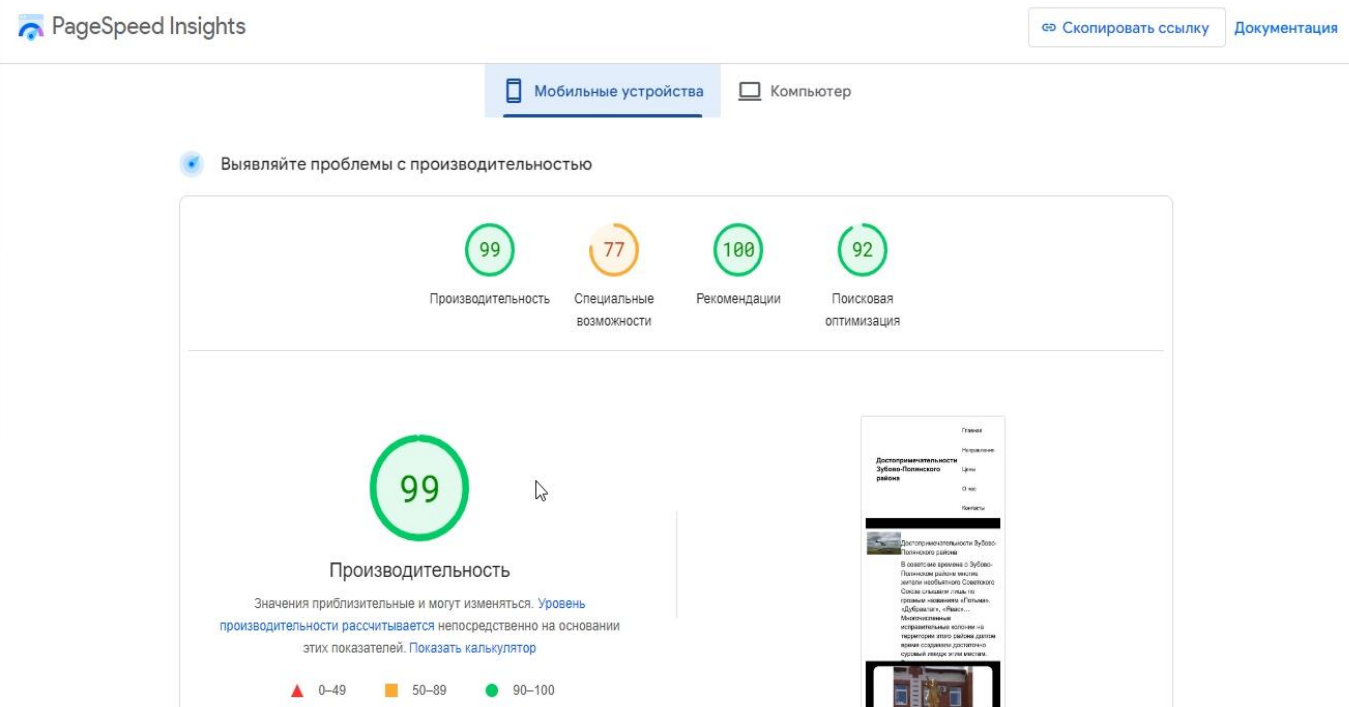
PageSpeed Insights

Скопировать ссылку

Документация

Мобильные устройства

Компьютер

Выявляйте проблемы с производительностью

99
Производительность

77
Специальные возможности

100
Рекомендации

92
Поисковая оптимизация

99

Производительность

Значения приблизительные и могут изменяться. Уровень производительности рассчитывается непосредственно на основании этих показателей. Показать калькулятор

0–49 50–89 90–100

Главная
Направление
Цены
О нас
Контакты

Достопримечательности Зубово-Полянского района

Достопримечательности Зубово-Полянского района

В советские времена о Зубово-Полянском районе многие жители необъятного Советского Союза слышали лишь по грозным «названиям» «Потьма», «Дубравлаг», «Явас»... Многочисленные исправительные колонии на территории этого района долгое время создавали достаточно суровый имидж этим местам.